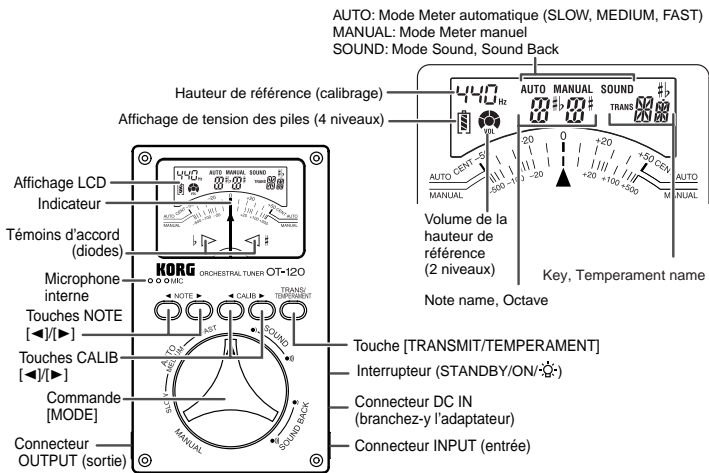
AUTO: Mode Meter automatique (SLOW, MEDIUM, FAST)
MANUAL: Mode Meter manuel
SOUND: Mode Sound, Sound Back

Hauteur de référence (calibrage)

Affichage de tension des piles (4 niveaux)

440 Hz
AUTO MANUAL SOUND
TRANS
VOL
AUTO CENT -50 -20 0 +20 +50 CENT AUTO
MANUAL -500 -100 -20 +20 +100 +500 MANUAL

Volume de la hauteur de référence (2 niveaux)

Key, Temperament name

Note name, Octave

Affichage LCD

Indicateur

Témoins d'accord (diodes)

Microphone interne

MIC

KORG ORCHESTRAL TUNER OT-120

Touches NOTE [◄]/[►]

◄ NOTE ►
◄ CALIB ►
TRANS/ TEMPERAMENT

Touches CALIB [◄]/[►]

Touche [TRANSMIT/TEMPERAMENT]

Interrupteur (STANDBY/ON/☼)

FAST
MEDIUM
AUTO
SLOW
SOUND
MANUAL
SOUND BACK

Commande [MODE]

Connecteur DC IN (branchez-y l'adaptateur)

Connecteur INPUT (entrée)

Connecteur OUTPUT (sortie)